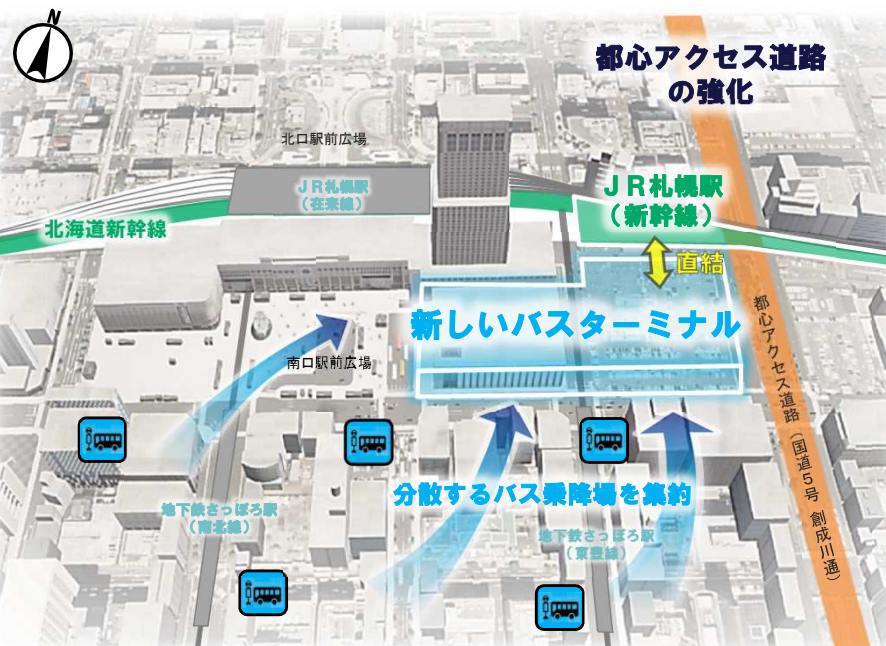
N

都心アクセス道路の強化

北口駅前広場

ＪＲ札幌駅
（在来線）

ＪＲ札幌駅
（新幹線）

北海道新幹線

直結

新しいバスターミナル

都心アクセス道路
（国道５号　創成川通）

南口駅前広場

分散するバス乗降場を集約

地下鉄さっぽろ駅
（南北線）

地下鉄さっぽろ駅
（東豊線）